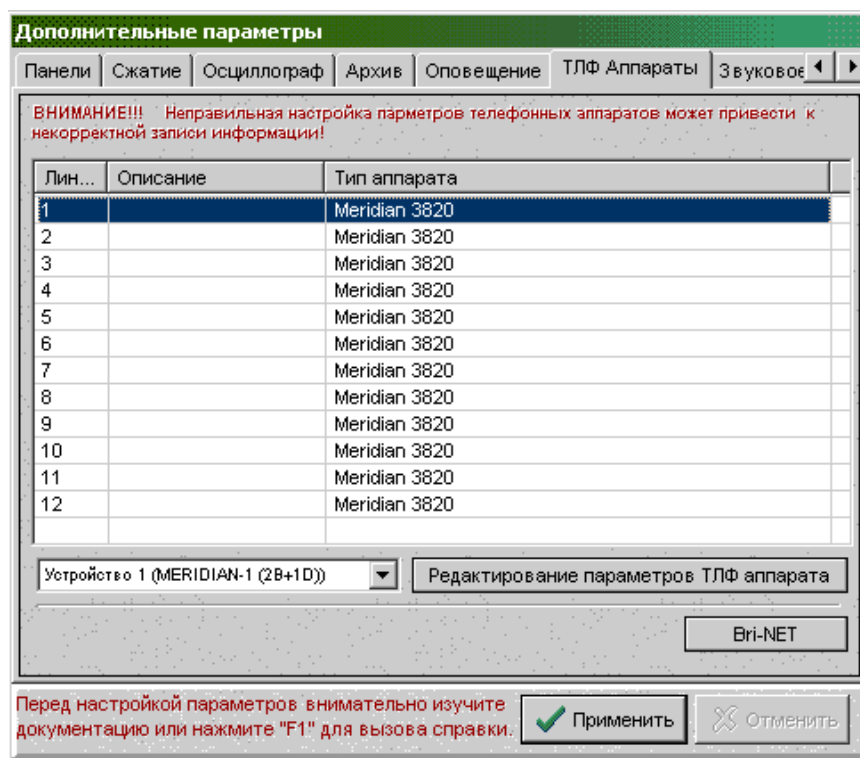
Дополнительные параметры

Панели | Сжатие | Осциллограф | Архив | Оповещение | ТЛФ Аппараты | Звуковое

ВНИМАНИЕ!!! Неправильная настройка парметров телефонных аппаратов может привести к некорректной записи информации!

| Лин... | Описание | Тип аппарата |
|---|---|---|
| 1 | | Meridian 3820 |
| 2 | | Meridian 3820 |
| 3 | | Meridian 3820 |
| 4 | | Meridian 3820 |
| 5 | | Meridian 3820 |
| 6 | | Meridian 3820 |
| 7 | | Meridian 3820 |
| 8 | | Meridian 3820 |
| 9 | | Meridian 3820 |
| 10 | | Meridian 3820 |
| 11 | | Meridian 3820 |
| 12 | | Meridian 3820 |

Устройство 1 (MERIDIAN-1 (2B+1D))

Редактирование параметров ТЛФ аппарата

Bri-NET

Перед настройкой параметров внимательно изучите документацию или нажмите "F1" для вызова справки.

Применить

Отменить